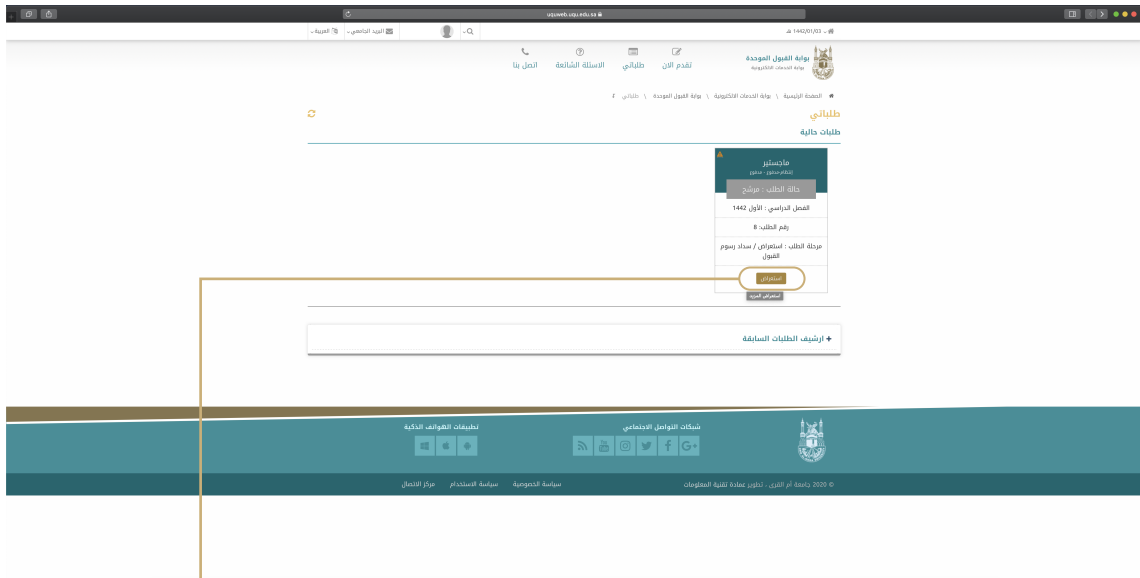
uquweb.uqu.edu.sa

1442/01/03 هـ

العربية | البريد الجامعي

بوابة القبول الموحدة
بوابة الخدمات الالكترونية

تقدم الان | طلباتي | الاسئلة الشائعة | اتصل بنا

الصفحة الرئيسية \ بوابة الخدمات الالكترونية \ بوابة القبول الموحدة \ طلباتي

طلباتي

طلبات حالية

ماجستير
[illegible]

حالة الطلب : مرشح

الفصل الدراسي : الأول 1442

رقم الطلب: 8

مرحلة الطلب : استعراض / سداد رسوم القبول

استعراض

استعراض المزيد

ارشيف الطلبات السابقة

شبكات التواصل الاجتماعي

تطبيقات الهواتف الذكية

© 2020 جامعة أم القرى . تطوير عمادة تقنية المعلومات

سياسة الخصوصية | سياسة الاستخدام | مركز الاتصال